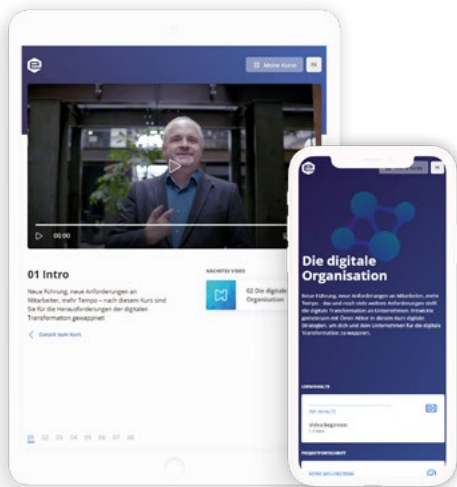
Meine Kurse

00:00

01 Intro

Neue Führung, neue Anforderungen an Mitarbeiter, mehr Tempo – nach diesem Kurs sind Sie für die Herausforderungen der digitalen Transformation gewappnet

Zurück zum Kurs

NÄCHSTES VIDEO

02 Die digitale Organisation

01 02 03 04 05 06 07 08

Die digitale Organisation

Neue Führung, neue Anforderungen an Mitarbeiter, mehr Tempo – das und noch viele weitere Anforderungen stellt die digitale Transformation an Unternehmen. Entwickle gemeinsam mit Ömer Akbar in diesem Kurs digitale Strategien, um dich und dein Unternehmen für die digitale Transformation zu wappnen.

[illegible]

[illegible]

Video Beginnen

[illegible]